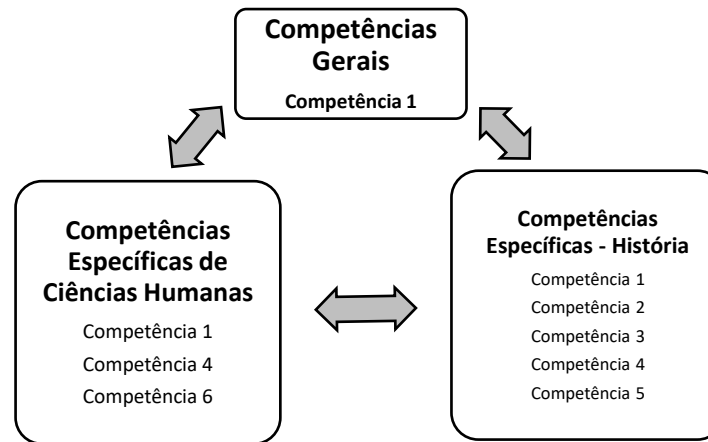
Competências Gerais

Competência 1

Competências Específicas de Ciências Humanas

Competência 1

Competência 4

Competência 6

Competências Específicas - História

Competência 1

Competência 2

Competência 3

Competência 4

Competência 5